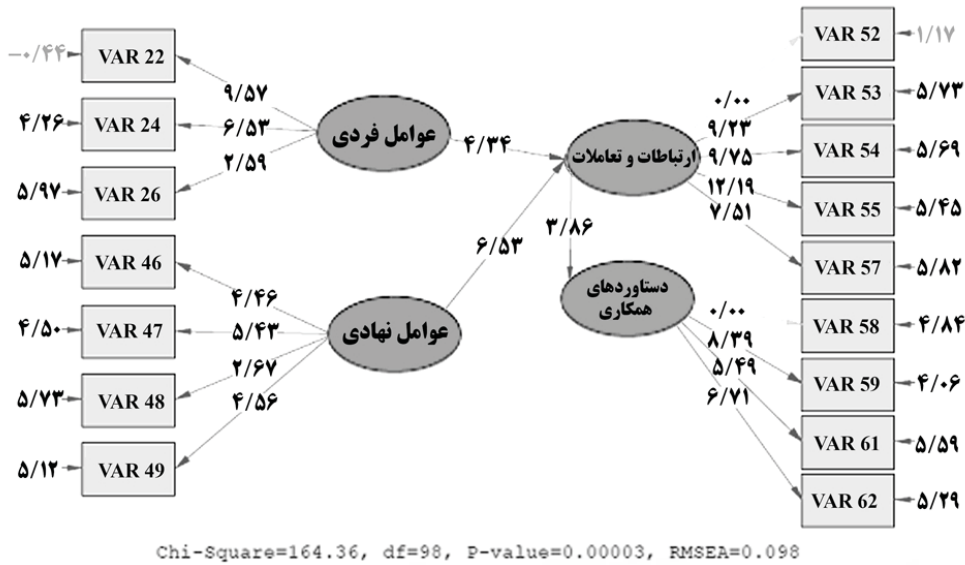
-۰/۴۴ VAR 22
۹/۵۷
۴/۲۶ VAR 24
۶/۵۳
عوامل فردی
۲/۵۹
۵/۹۷ VAR 26
۴/۳۴
۵/۱۷ VAR 46
۶/۵۳
۴/۴۶
۴/۵۰ VAR 47
۵/۴۳
عوامل نهادی
۲/۶۷
۵/۷۳ VAR 48
۴/۵۶
۵/۱۲ VAR 49

VAR 52 ۱/۱۷
۰/۰۰
VAR 53 ۵/۷۳
۹/۲۳
ارتباطات و تعاملات
۹/۷۵
VAR 54 ۵/۶۹
۱۲/۱۹
VAR 55 ۵/۴۵
۷/۵۱
۳/۸۶
VAR 57 ۵/۸۲
دستاوردهای همکاری
۰/۰۰
VAR 58 ۴/۸۴
۸/۳۹
۵/۴۹
VAR 59 ۴/۰۶
۶/۷۱
VAR 61 ۵/۵۹
VAR 62 ۵/۲۹

Chi-Square=164.36, df=98, P-value=0.00003, RMSEA=0.098